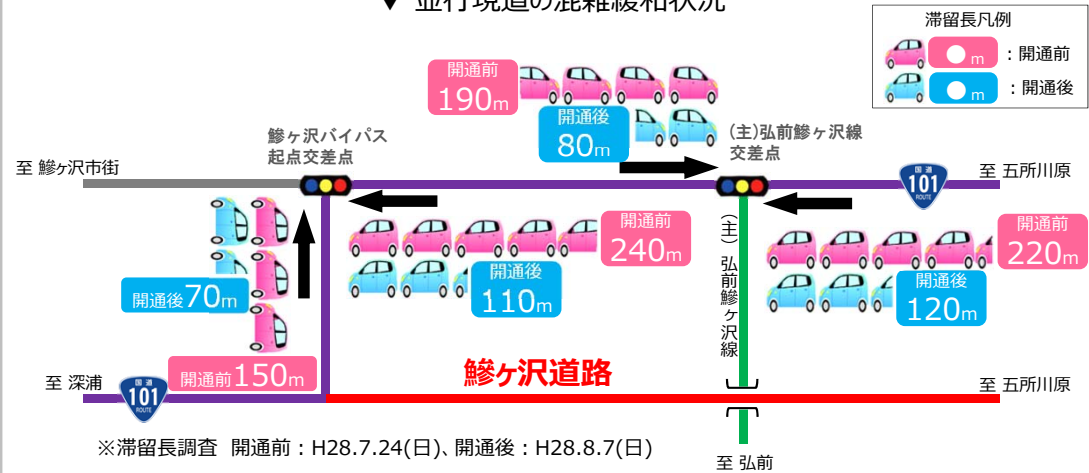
▼ 並行現道の混雑緩和状況

滞留長凡例
●m：開通前
●m：開通後

開通前 190m
開通後 80m

鰺ヶ沢バイパス 起点交差点
(主)弘前鰺ヶ沢線 交差点

至 鰺ヶ沢市街
至 五所川原
101

開通前 240m
開通後 110m
開通前 220m
開通後 120m

(主)弘前鰺ヶ沢線

開通後 70m
開通前 150m

至 深浦
101
鰺ヶ沢道路
至 五所川原

※滞留長調査 開通前：H28.7.24(日)、開通後：H28.8.7(日)

至 弘前